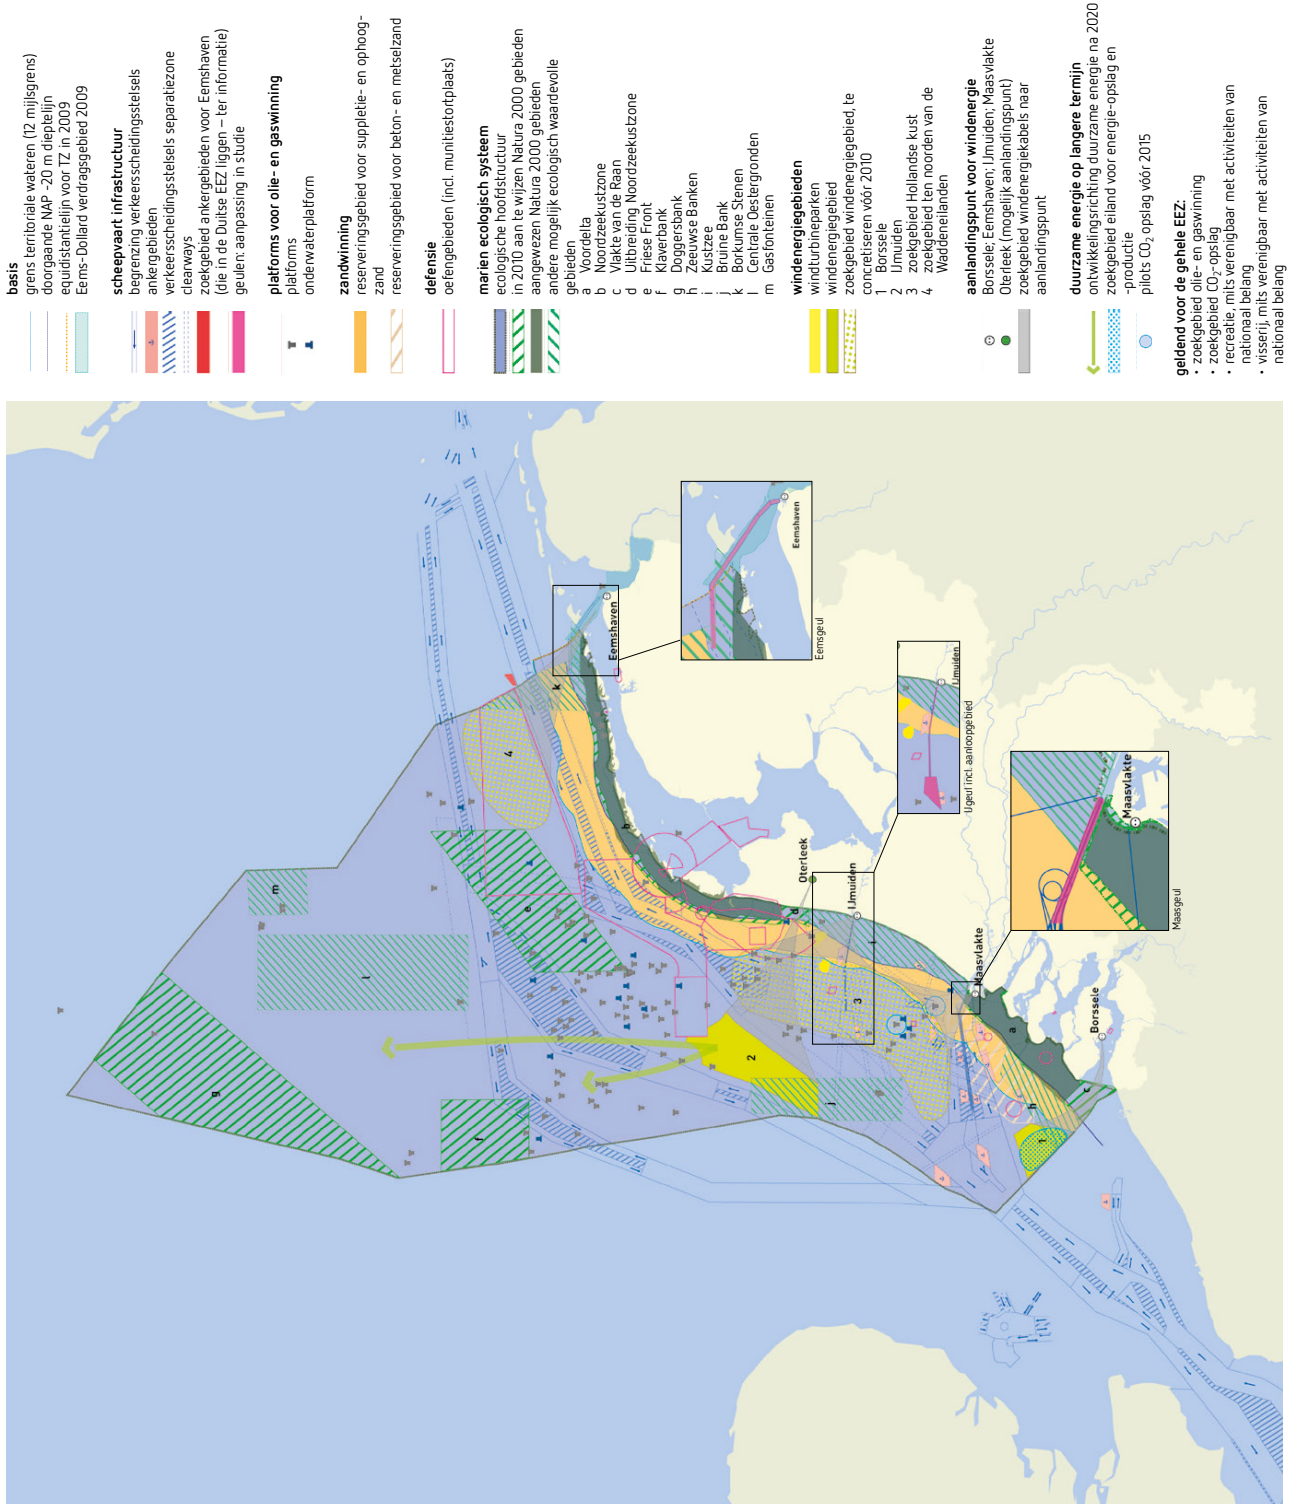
basis
grens territoriale wateren (12 mijlsgrens)
doorgaande NAP -20 m dieptelijn
equidistantielijn voor TZ in 2009
Eems-Dollard verdragsgebied 2009

scheepvaart infrastructuur
begrenzing verkeersscheidingsstelsels
ankergebieden
verkeersscheidingsstelsels separatiezone
clearways
zoekgebied ankergebieden voor Eemshaven (die in de Duitse EEZ liggen – ter informatie)
geulen: aanpassing in studie

platforms voor olie- en gaswinning
platforms
onderwaterplatform

zandwinning
reserveringsgebied voor suppletie- en ophoogzand
reserveringsgebied voor beton- en metselzand

defensie
oefengebieden (incl. munitiestortplaats)

marien ecologisch systeem
ecologische hoofdstructuur
in 2010 aan te wijzen Natura 2000 gebieden
aangewezen Natura 2000 gebieden
andere mogelijk ecologisch waardevolle gebieden
a Voordelta
b Noordzeekustzone
c Vlakte van de Raan
d Uitbreiding Noordzeekustzone
e Friese Front
f Klaverbank
g Doggersbank
h Zeeuwse Banken
i Kustzee
j Bruine Bank
k Borkumse Stenen
l Centrale Oestergronden
m Gasfonteinen

windenergiegebieden
windturbineparken
windenergiegebied
zoekgebied windenergiegebied, te concretiseren vóór 2010
1 Borssele
2 IJmuiden
3 zoekgebied Hollandse kust
4 zoekgebied ten noorden van de Waddeneilanden

aanlandingspunt voor windenergie
Borssele; Eemshaven; IJmuiden; Maasvlakte
Oterleek (mogelijk aanlandingspunt)
zoekgebied windenergiekabels naar aanlandingspunt

duurzame energie op langere termijn
ontwikkelingsrichting duurzame energie na 2020
zoekgebied eiland voor energie-opslag en -productie
pilots $CO_2$-opslag vóór 2015

geldend voor de gehele EEZ:
• zoekgebied olie- en gaswinning
• zoekgebied $CO_2$-opslag
• recreatie, mits verenigbaar met activiteiten van nationaal belang
• visserij, mits verenigbaar met activiteiten van nationaal belang

Eemshaven
Eemsgeul
IJmuiden
IJgeul incl. aanloopgebied
Maasvlakte
Maasgeul
Oterleek
Borssele
a b c d e f g h i j k l m
1 2 3 4